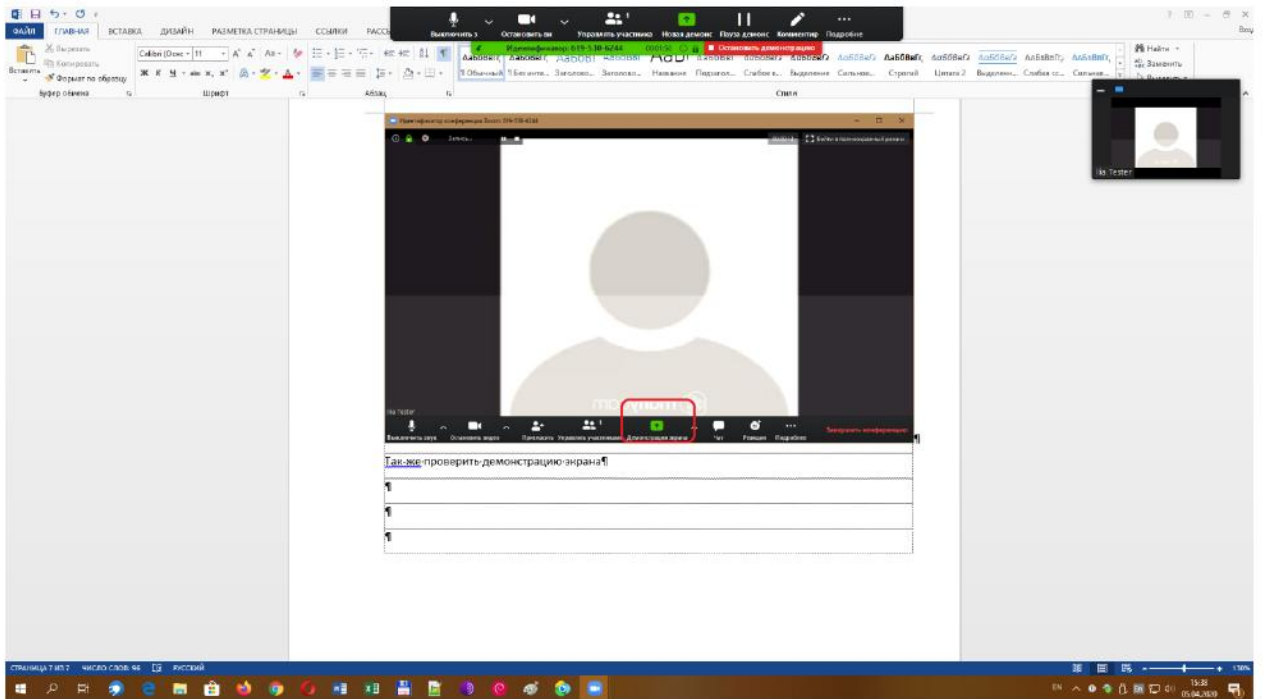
ФАЙЛ ГЛАВНАЯ ВСТАВКА ДИЗАЙН РАЗМЕТКА СТРАНИЦЫ ССЫЛКИ РАССЫ

Выключить з Остановить ви Управлять участника Новая демонс Пауза демонс Комментир Подробнее

Идентификатор: 619-530-6244 Остановить демонстрацию

Вырезать Копировать Вставить Формат по образцу Буфер обмена

Calibri (Осно 11 Шрифт Абзац

АаБбВвГг АаБбВвГг АаБбВ АаБбВв АаБ АаБбВвГ АаБбВвГг АаБбВвГг АаБбВвГг АаБбВвГг АаБбВвГг АаБбВвГг АаБбВвГг АаБбВвГг

¶ Обычный ¶ Без инте... Заголово... Заголово... Название Подзагол... Слабое в... Выделение Сильное... Строгий Цитата 2 Выделенн... Слабая сс... Сильная...

Стили

Найти Заменить Выделить

Вход

Ilia Tester

Идентификатор конференции Zoom: 619-530-6244

Выйти из полноэкранного режима

Ilia Tester

Выключить звук Остановить видео Пригласить Управлять участниками Демонстрация экрана Чат Реакции Подробнее Завершить конференцию

¶

Так-же-проверить-демонстрацию-экрана¶

¶

¶

¶

СТРАНИЦА 7 ИЗ 7 ЧИСЛО СЛОВ: 96 РУССКИЙ

130%

EN 15:38 05.04.2020